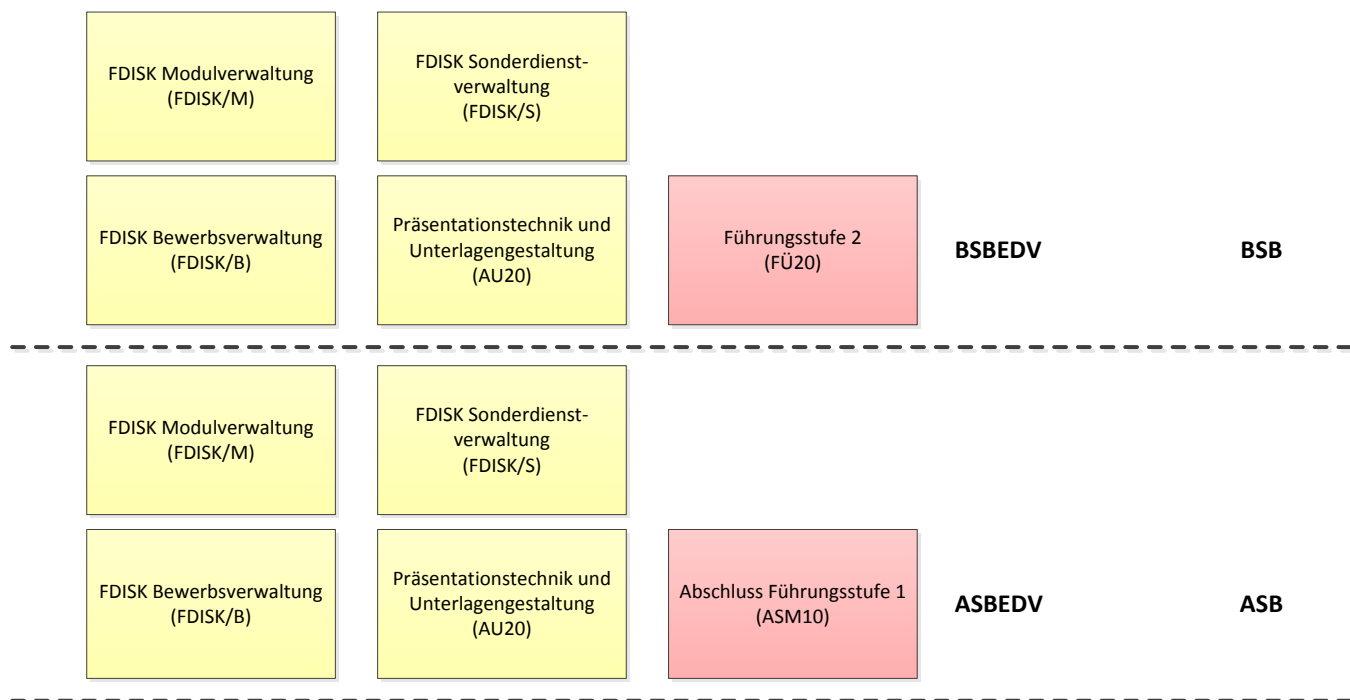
FDISK Modulverwaltung (FDISK/M)

FDISK Sonderdienstverwaltung (FDISK/S)

FDISK Bewerbsverwaltung (FDISK/B)

Präsentationstechnik und Unterlagengestaltung (AU20)

Führungsstufe 2 (FÜ20)

BSBEDV

BSB

FDISK Modulverwaltung (FDISK/M)

FDISK Sonderdienstverwaltung (FDISK/S)

FDISK Bewerbsverwaltung (FDISK/B)

Präsentationstechnik und Unterlagengestaltung (AU20)

Abschluss Führungsstufe 1 (ASM10)

ASBEDV

ASB